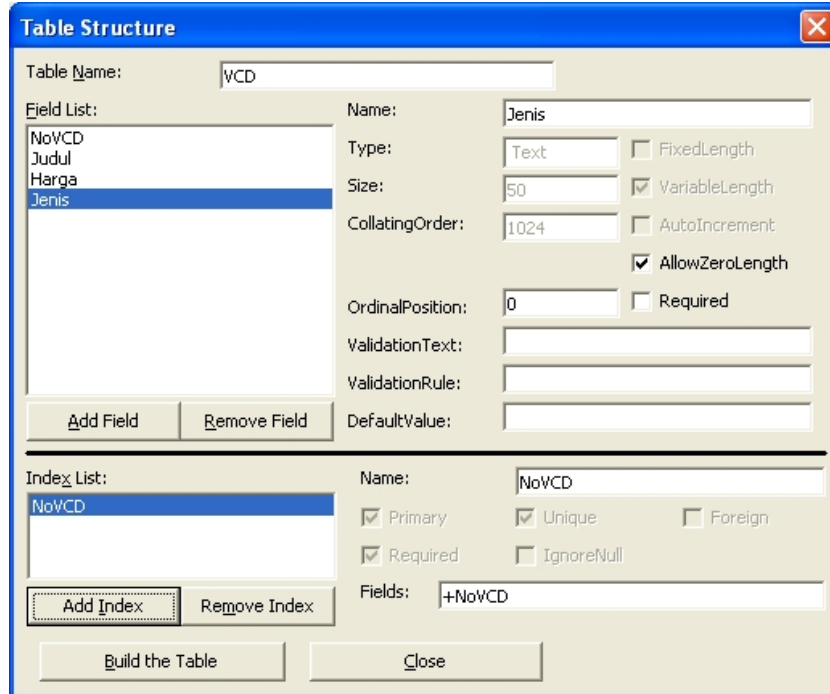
Table Structure

Table Name: VCD

Field List:
NoVCD
Judul
Harga
Jenis

Name: Jenis
Type: Text
FixedLength
Size: 50
VariableLength
CollatingOrder: 1024
AutoIncrement
AllowZeroLength
OrdinalPosition: 0
Required
ValidationText:
ValidationRule:
DefaultValue:

Add Field
Remove Field

Index List:
NoVCD

Name: NoVCD
Primary
Unique
Foreign
Required
IgnoreNull
Fields: +NoVCD

Add Index
Remove Index

Build the Table
Close